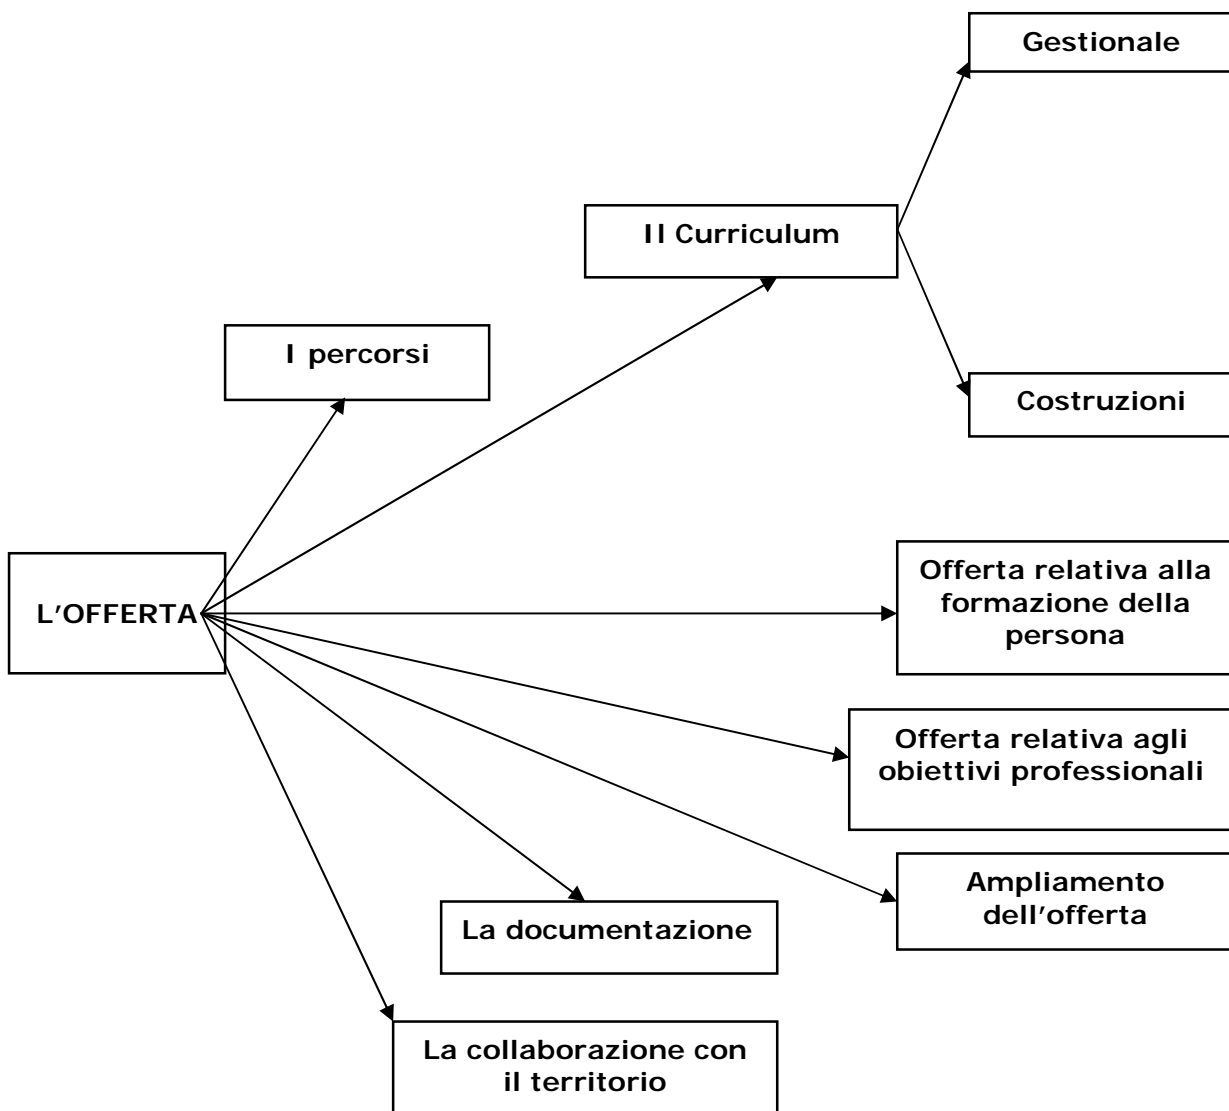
Gestionale

Il Curriculum

I percorsi

Costruzioni

L'OFFERTA

Offerta relativa alla formazione della persona

Offerta relativa agli obiettivi professionali

Ampliamento dell'offerta

La documentazione

La collaborazione con il territorio